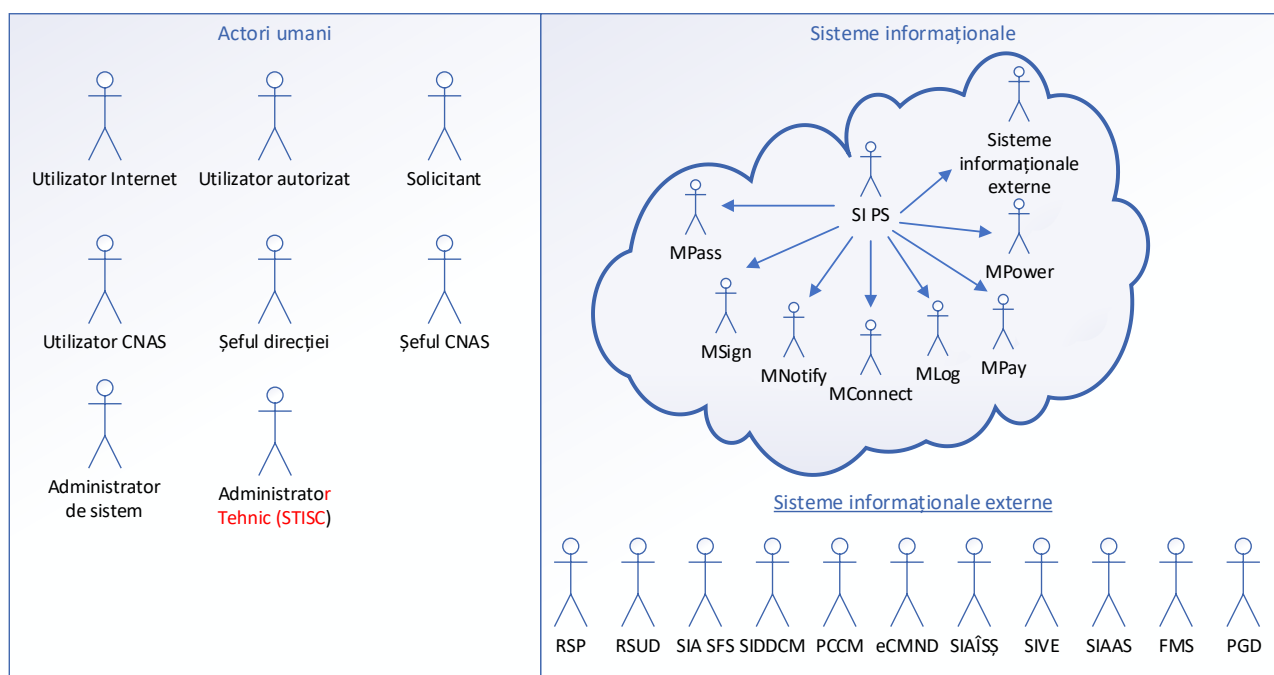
Actori umani

Utilizator Internet
Utilizator autorizat
Solicitant

Utilizator CNAS
Șeful direcției
Șeful CNAS

Administrator de sistem
Administrator Tehnic (STISC)

Sisteme informaționale

Sisteme informaționale externe
SI PS
MPass
MPower
MSign
MNotify
MConnect
MLog
MPay

Sisteme informaționale externe

RSP
RSUD
SIA SFS
SIDDCM
PCCM
eCMND
SIAÎSȘ
SIVE
SIAAS
FMS
PGD